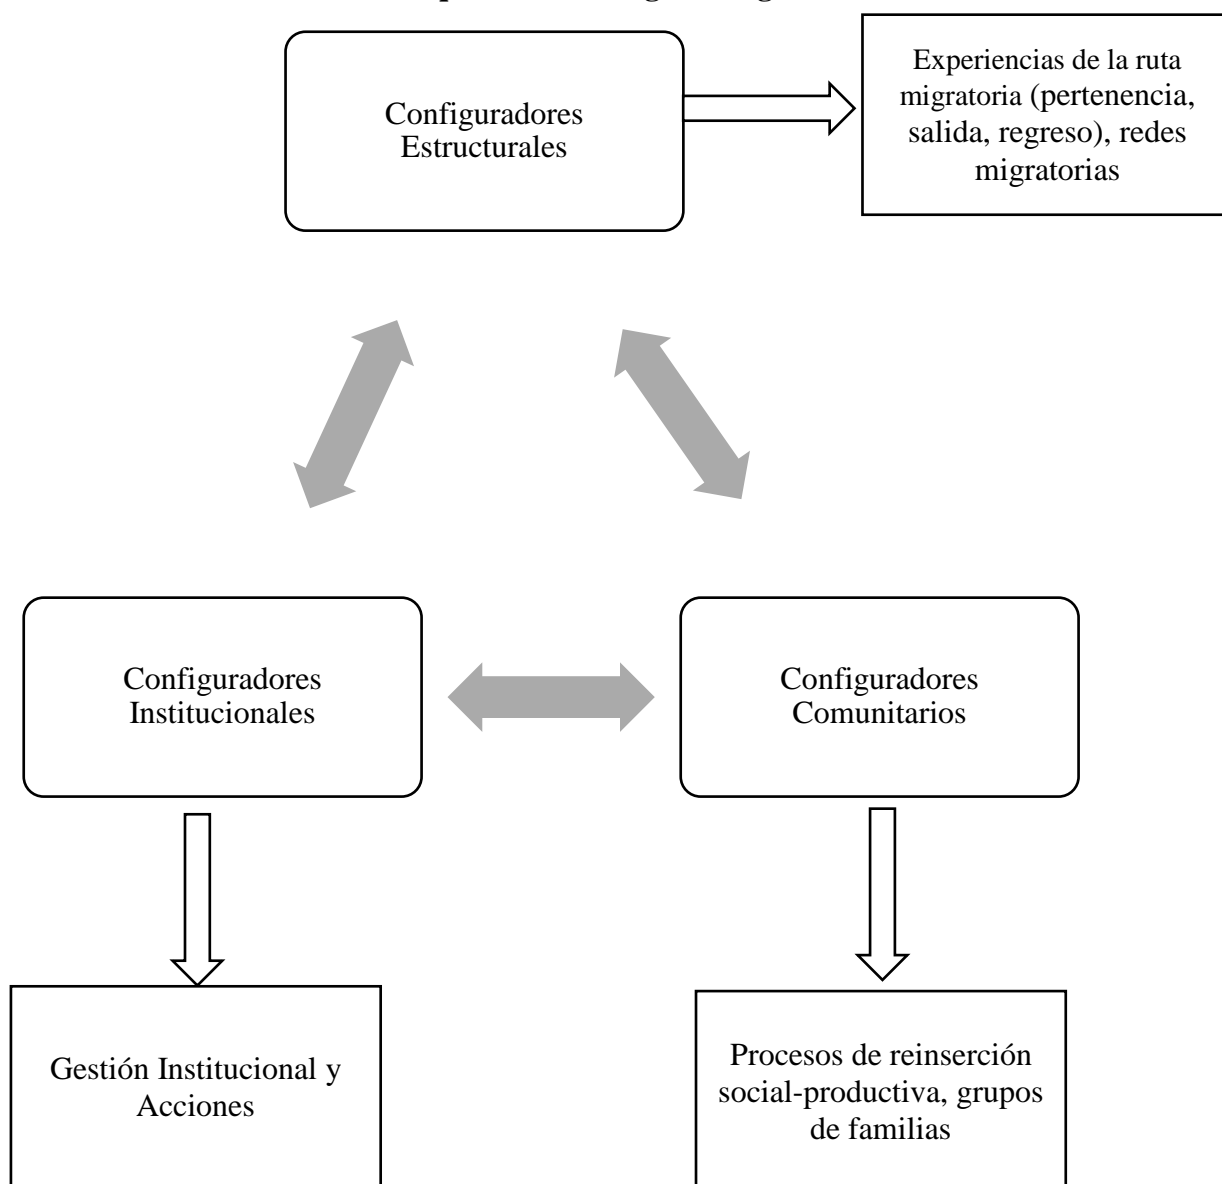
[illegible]

Configuradores Estructurales

Experiencias de la ruta migratoria (pertenencia, salida, regreso), redes migratorias

Configuradores Institucionales

Configuradores Comunitarios

Gestión Institucional y Acciones

Procesos de reinserción social-productiva, grupos de familias